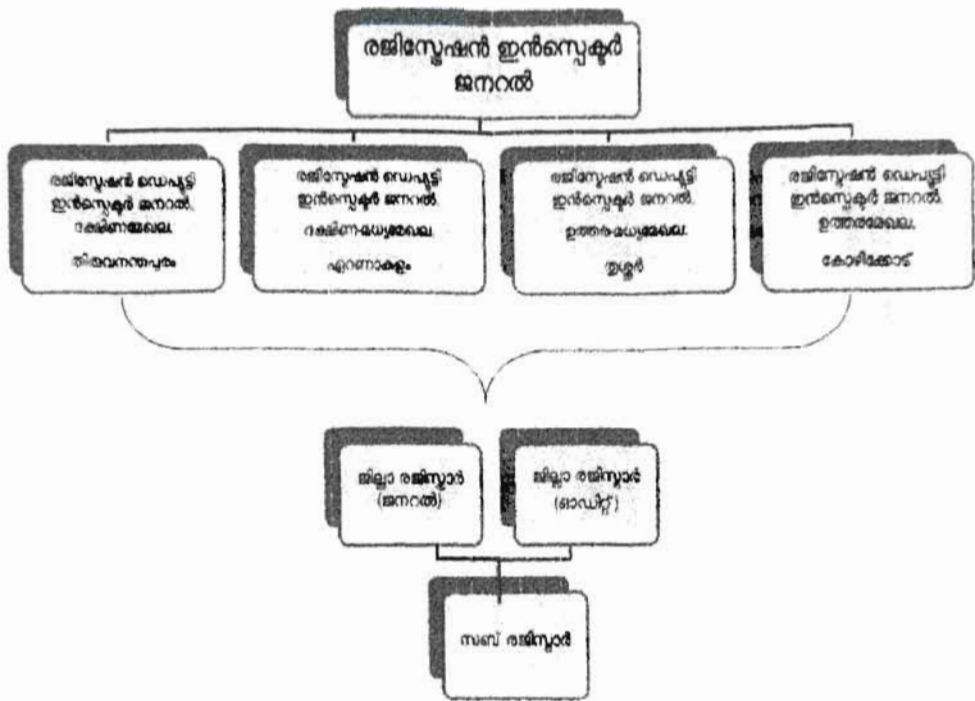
രജിസ്ട്രേഷൻ ഇൻസ്പെക്ടർ ജനറൽ

രജിസ്ട്രേഷൻ ഡെപ്യൂട്ടി ഇൻസ്പെക്ടർ ജനറൽ, ദക്ഷിണമേഖല.

തിരുവനന്തപുരം

രജിസ്ട്രേഷൻ ഡെപ്യൂട്ടി ഇൻസ്പെക്ടർ ജനറൽ, ദക്ഷിണ-മധ്യമേഖല.

എറണാകുളം

രജിസ്ട്രേഷൻ ഡെപ്യൂട്ടി ഇൻസ്പെക്ടർ ജനറൽ, ഉത്തര-മധ്യമേഖല.

തൃശ്ശൂർ

രജിസ്ട്രേഷൻ ഡെപ്യൂട്ടി ഇൻസ്പെക്ടർ ജനറൽ, ഉത്തരമേഖല.

കോഴിക്കോട്

ജില്ലാ രജിസ്ട്രാർ (ജനറൽ)

ജില്ലാ രജിസ്ട്രാർ (ഓഡിറ്റ്)

സബ് രജിസ്ട്രാർ